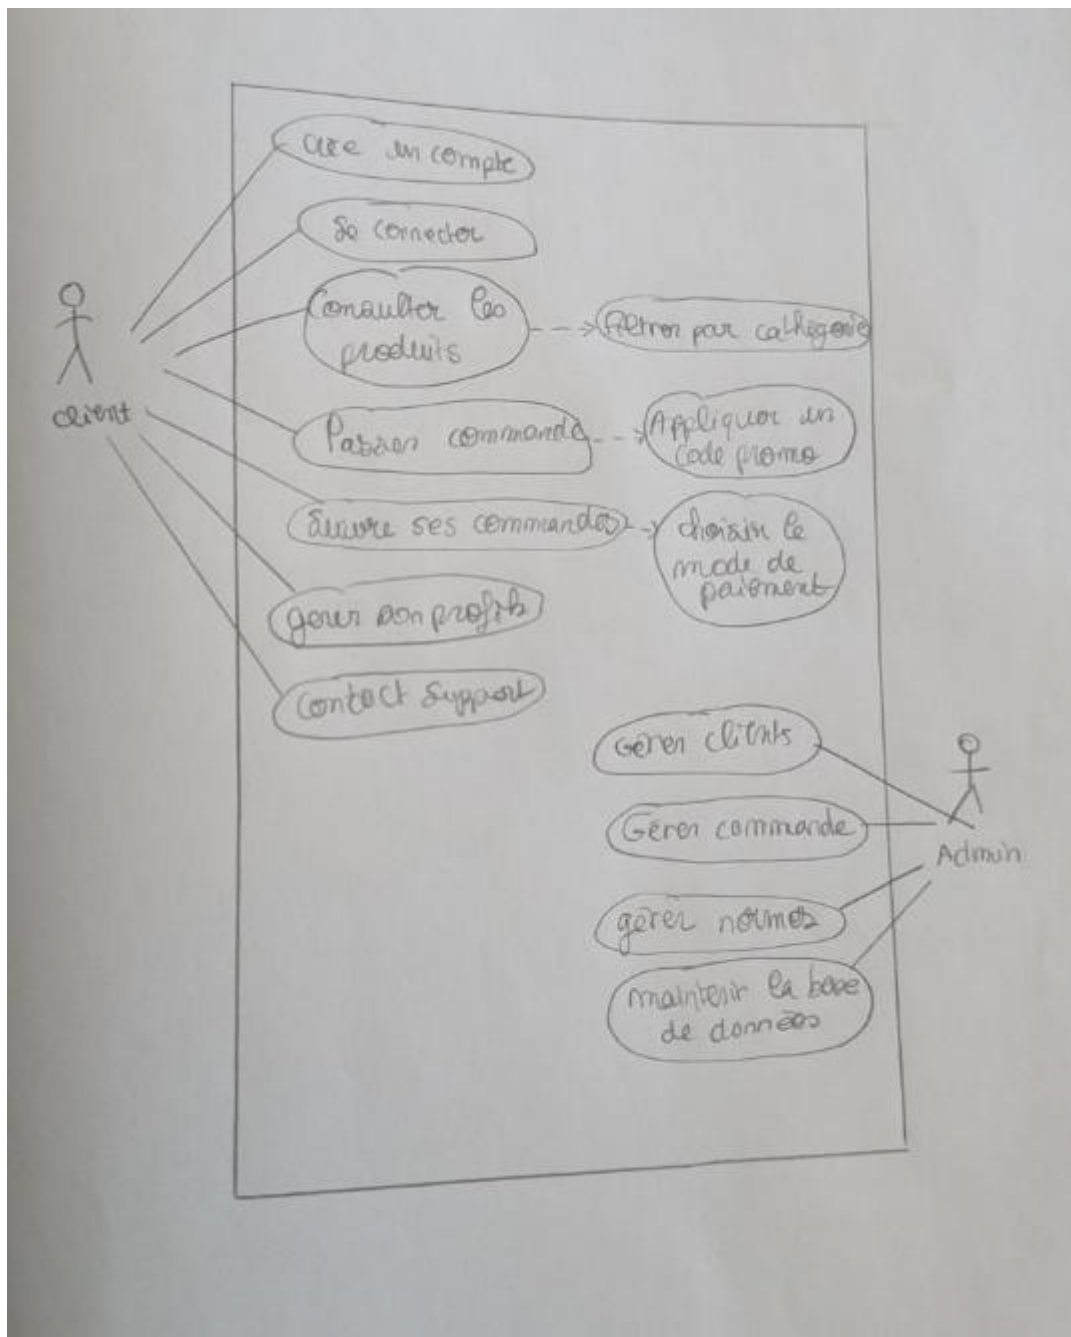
client

cree un compte

Se connecter

Consulter les produits

Filtrer par catégorie

Passer commande

Appliquer un code promo

Suivre ses commandes

choisir le mode de paiement

gerer son profil

Contact Support

Gerer clients

Gerer commande

gerer normes

maintenir la base de données

Admin